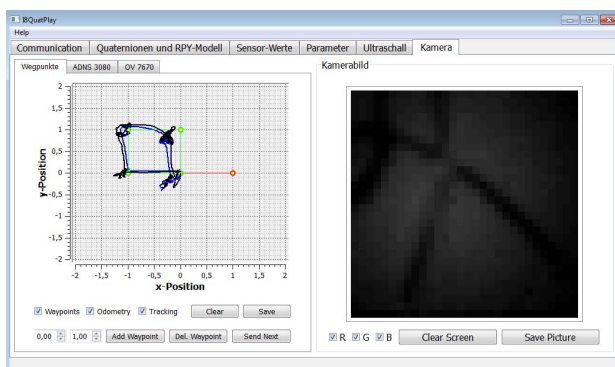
BQuatPlay
Help
Communication | Quaternionen und RPY-Modell | Sensor-Werte | Parameter | Ultraschall | Kamera

Wegpunkte | ADNS 3080 | OV 7670

Kamerabild

2
1,5
1
0,5
0
-0,5
-1
-1,5
-2
y-Position

-2 -1,5 -1 -0,5 0 0,5 1 1,5 2
x-Position

Waypoints Odometry Tracking Clear Save

0,00 1,00 Add Waypoint Del. Waypoint Send Next

R G B Clear Screen Save Picture